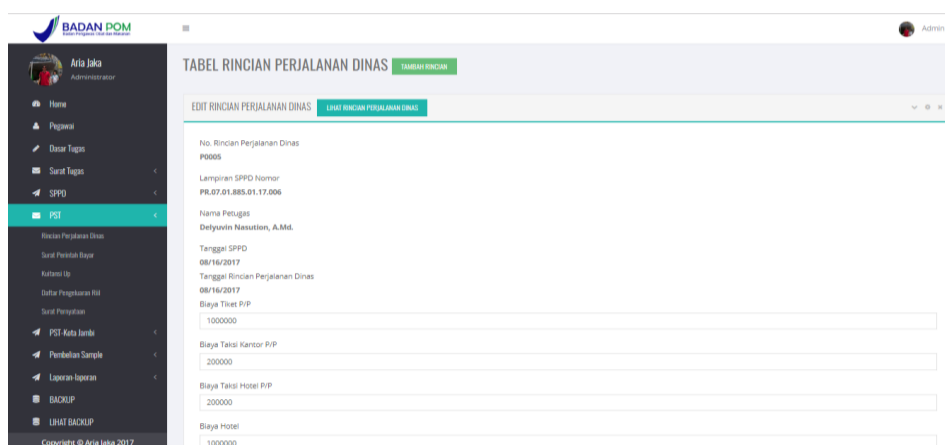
BADAN POM
Badan Pengawas Obat dan Makanan

≡

Admin

Aria Jaka
Administrator

Home
Pegawai
Dasar Tugas
Surat Tugas
SPPD
PST
Rincian Perjalanan Dinas
Surat Perintah Bayar
Kuitansi Up
Daftar Pengeluaran Riil
Surat Pernyataan
PST-Kota Jambi
Pembelian Sample
Laporan-laporan
BACKUP
LIHAT BACKUP
Copyright © Aria Jaka 2017

TABEL RINCIAN PERJALANAN DINAS
TAMBAH RINCIAN

EDIT RINCIAN PERJALANAN DINAS
LIHAT RINCIAN PERJALANAN DINAS

No. Rincian Perjalanan Dinas
P0005

Lampiran SPPD Nomor
PR.07.01.885.01.17.006

Nama Petugas
Delyuvin Nasution, A.Md.

Tanggal SPPD
08/16/2017
Tanggal Rincian Perjalanan Dinas
08/16/2017
Biaya Tiket P/P
1000000

Biaya Taksi Kantor P/P
200000

Biaya Taksi Hotel P/P
200000

Biaya Hotel
1000000